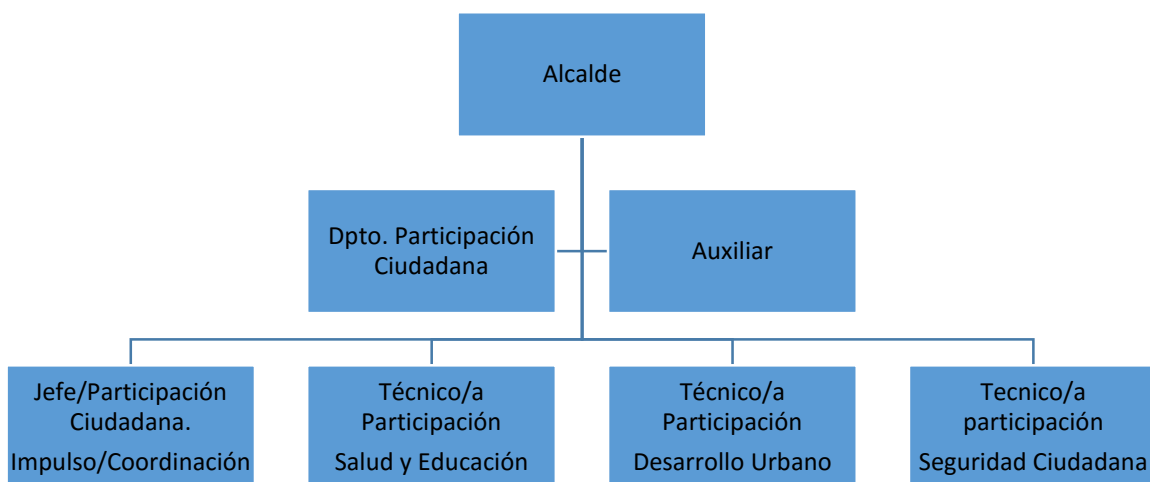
Alcalde

Dpto. Participación Ciudadana

Auxiliar

Jefe/Participación Ciudadana.
Impulso/Coordinación

Técnico/a Participación
Salud y Educación

Técnico/a Participación
Desarrollo Urbano

Tecnico/a participación
Seguridad Ciudadana